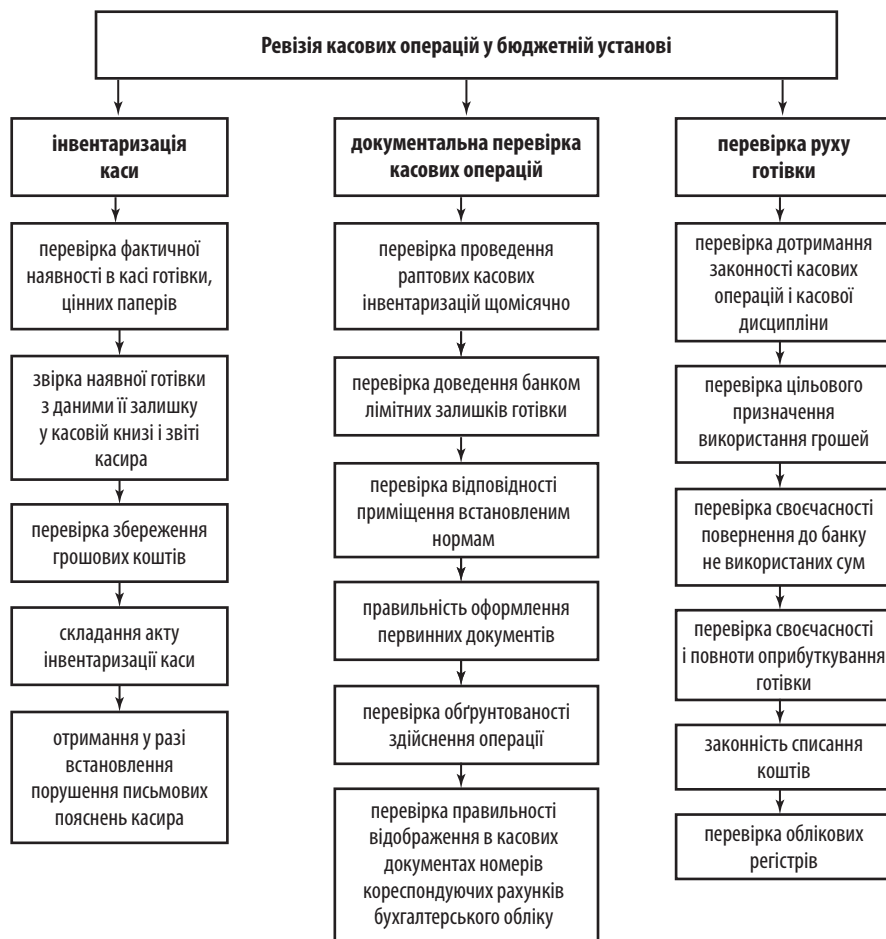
Ревізія касових операцій у бюджетній установі

інвентаризація каси

перевірка фактичної наявності в касі готівки, цінних паперів

звірка наявної готівки з даними її залишку у касовій книзі і звіті касира

перевірка збереження грошових коштів

складання акту інвентаризації каси

отримання у разі встановлення порушення письмових пояснень касира

документальна перевірка касових операцій

перевірка проведення раптових касових інвентаризацій щомісячно

перевірка доведення банком лімітних залишків готівки

перевірка відповідності приміщення встановленим нормам

правильність оформлення первинних документів

перевірка обґрунтованості здійснення операції

перевірка правильності відображення в касових документах номерів кореспондуючих рахунків бухгалтерського обліку

перевірка руху готівки

перевірка дотримання законності касових операцій і касової дисципліни

перевірка цільового призначення використання грошей

перевірка своєчасності повернення до банку не використаних сум

перевірка своєчасності і повноти оприбуткування готівки

законність списання коштів

перевірка облікових регістрів